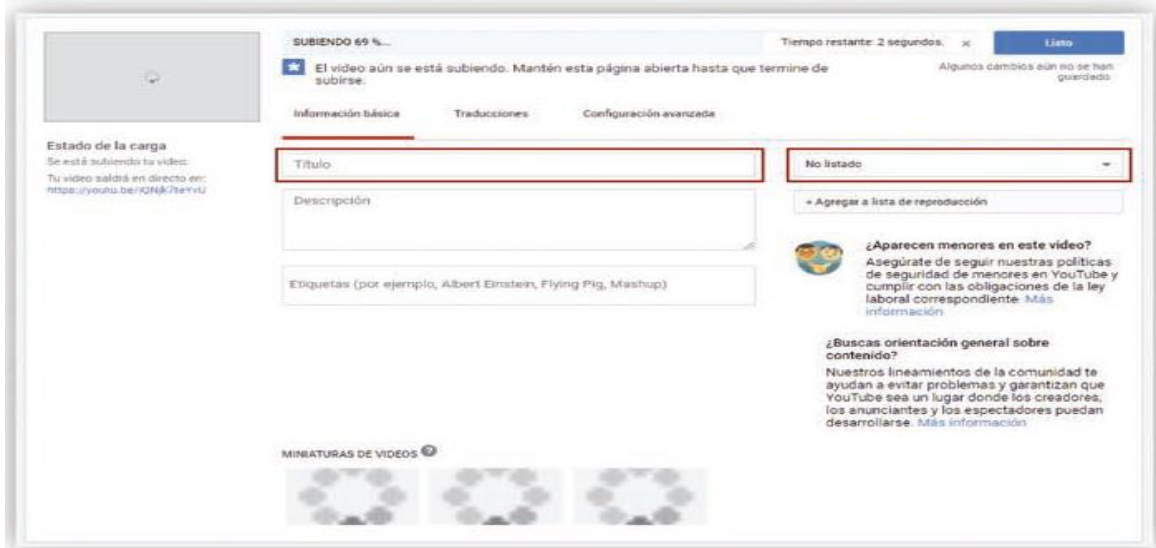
SUBIENDO 69 %...

Tiempo restante: 2 segundos. ×

Listo

El video aún se está subiendo. Mantén esta página abierta hasta que termine de subirse.

Algunos cambios aún no se han guardado

Información básica

Traducciones

Configuración avanzada

Estado de la carga

Se está subiendo tu video.

Tu video saldrá en directo en: https://youtu.be/lQNjk7teYvU

Título

No listado

Descripción

+ Agregar a lista de reproducción

Etiquetas (por ejemplo, Albert Einstein, Flying Pig, Mashup)

¿Aparecen menores en este video?

Asegúrate de seguir nuestras políticas de seguridad de menores en YouTube y cumplir con las obligaciones de la ley laboral correspondiente. Más información

¿Buscas orientación general sobre contenido?

Nuestros lineamientos de la comunidad te ayudan a evitar problemas y garantizan que YouTube sea un lugar donde los creadores, los anunciantes y los espectadores puedan desarrollarse. Más información

MINIATURAS DE VIDEOS